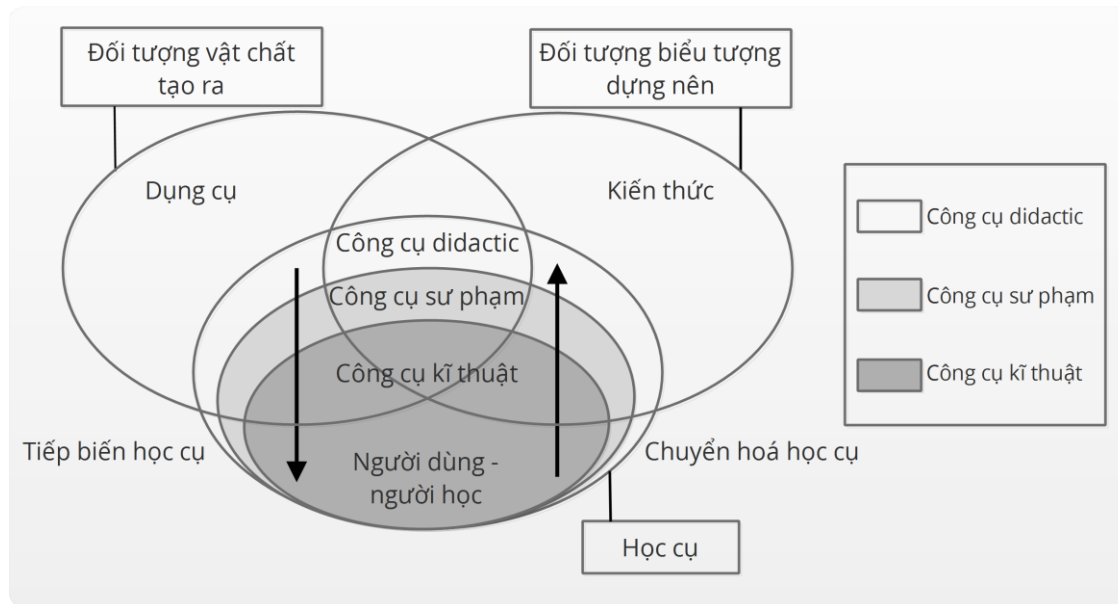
Đối tượng vật chất tạo ra

Đối tượng biểu tượng dựng nên

Dụng cụ

Kiến thức

Công cụ didactic

Công cụ sư phạm

Công cụ kĩ thuật

Người dùng - người học

Tiếp biến học cụ

Chuyển hoá học cụ

Học cụ

Công cụ didactic

Công cụ sư phạm

Công cụ kĩ thuật